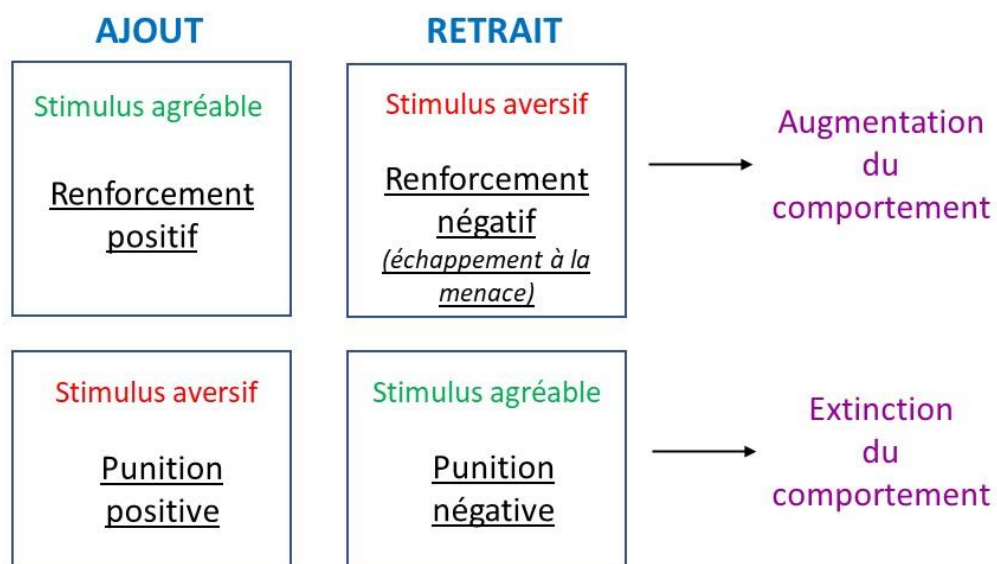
AJOUT

RETRAIT

Stimulus agréable

Renforcement positif

Stimulus aversif

Renforcement négatif

(échappement à la menace)

Augmentation du comportement

Stimulus aversif

Punition positive

Stimulus agréable

Punition négative

Extinction du comportement